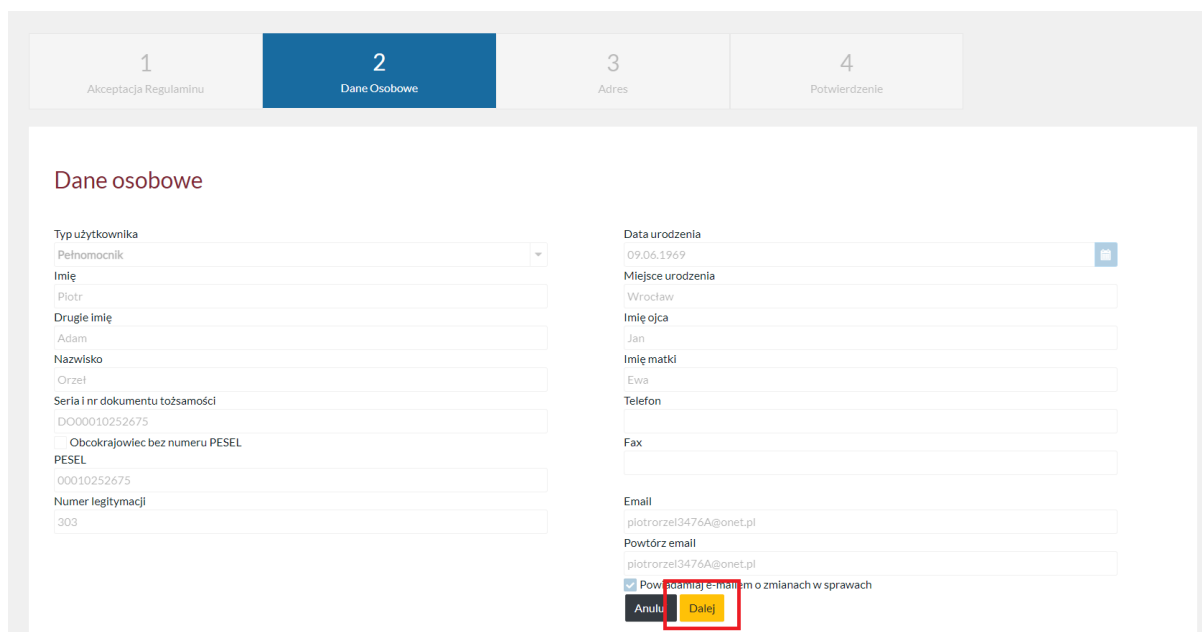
1
Akceptacja Regulaminu

2
Dane Osobowe

3
Adres

4
Potwierdzenie

Dane osobowe

Typ użytkownika
Pełnomocnik
Imię
Piotr
Drugie imię
Adam
Nazwisko
Orzeł
Seria i nr dokumentu tożsamości
DO00010252675
Obcokrajowiec bez numeru PESEL
PESEL
00010252675
Numer legitymacji
303

Data urodzenia
09.06.1969
Miejsce urodzenia
Wrocław
Imię ojca
Jan
Imię matki
Ewa
Telefon

Fax

Email
piotrorzel3476A@onet.pl
Powtórz email
piotrorzel3476A@onet.pl
Pow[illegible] e-mailem o zmianach w sprawach
Anulu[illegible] Dalej